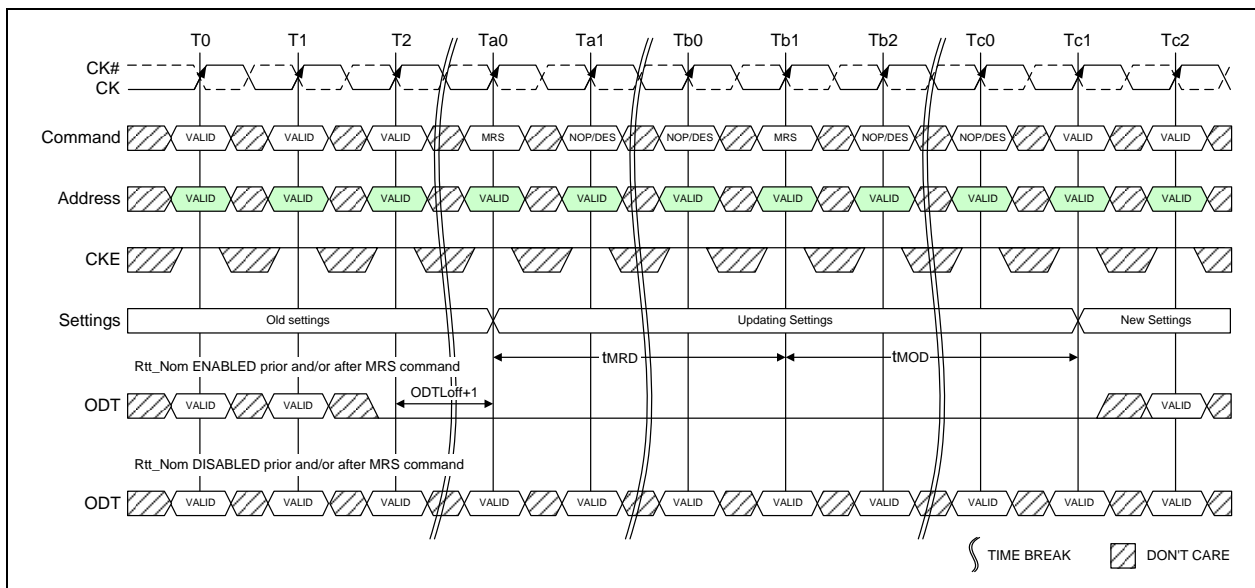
T0 T1 T2 Ta0 Ta1 Tb0 Tb1 Tb2 Tc0 Tc1 Tc2

CK#
CK

Command VALID VALID VALID MRS NOP/DES NOP/DES MRS NOP/DES NOP/DES VALID VALID

Address VALID VALID VALID VALID VALID VALID VALID VALID VALID VALID VALID

CKE

Settings Old settings Updating Settings New Settings

Rtt_Nom ENABLED prior and/or after MRS command

tMRD tMOD

ODT VALID VALID ODTLoff+1 VALID

Rtt_Nom DISABLED prior and/or after MRS command

ODT VALID VALID VALID VALID VALID VALID VALID VALID VALID VALID VALID

TIME BREAK DON'T CARE